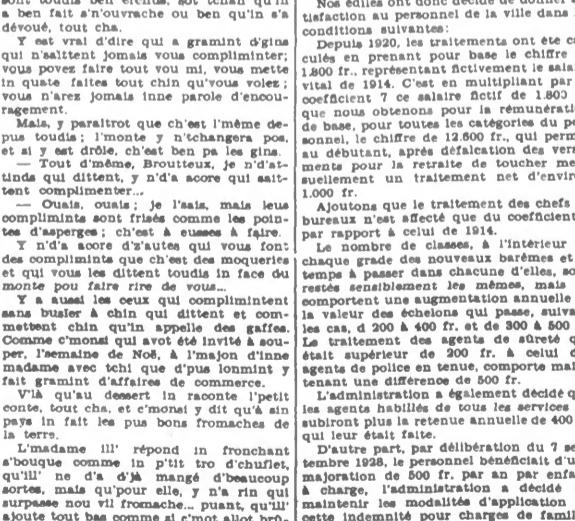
sont toudis ben éteints, sot tchan qu'il a ben fait s'ouvrache ou ben qu'in s'a dévoué, tout cha.

Y est vrai d'dire qu'il a gramint d'gins qui n'saittent jomais vous compliminter; vous povez faire tout vou mi, vous mette in quate faites tout chin qu'vous volez; vous n'arez jomais inne parole d'encouragement.

Mais, y paraitrot que ch'est l'même depus toudis; l'monte y n'tchangera pos, et si y est drôle, ch'est ben pa les gins.

— Tout d'même, Brouteux, je n'd'attinds qui dittent, y n'da acore qui saittent complimenter...

— Ouais, ouais; je l'sais, mais leus compliminta sont frisés comme les pointes d'asperges; ch'est à euses à faire.

Y n'da acore d'autes qui vous font des compliminta que ch'est des moqueries et qui vous les dittent toudis in face du monte pou faire rire de vous...

Y a aussi les ceux qui compliminent sans busier à chin qui dittent et commettent chin qu'in appelle des gaffes. Comme c'monsi qui avot été invité à souper, l'semaine de Noë, à l'majon d'inne madame avec tchi que d'pus lonmint y fait gramint d'affaires de commerce.

V'là qu'au dessert in raconte l'petit conte, tout cha, et c'monsi y dit qu'à sin pays in fait les pus bons fromaches de la terre.

L'madame ill' répond in fronchant s'bouque comme in p'tit tro d'chuflet, qu'ill' ne d'a d'jà mangé d'beaucoup sortes, mais qu'pour elle, y n'a rin qui surpasse nou vil fromache... puant, qu'ill' ajoute tout bas comme si c'mot allot brû-

Nos édiles ont donc décidé de donner satisfaction au personnel de la ville dans les conditions suivantes:

Depuis 1920, les traitements ont été calculés en prenant pour base le chiffre de 1.800 fr., représentant fictivement le salaire vital de 1914. C'est en multipliant par le coefficient 7 ce salaire fictif de 1.800 fr. que nous obtenons pour la rémunération de base, pour toutes les catégories du personnel, le chiffre de 12.600 fr., qui permet, au débutant, après défalcation des versements pour la retraite de toucher mensuellement un traitement net d'environ 1.000 fr.

Ajoutons que le traitement des chefs de bureaux n'est affecté que du coefficient 5 par rapport à celui de 1914.

Le nombre de classes, à l'intérieur de chaque grade des nouveaux barèmes et le temps à passer dans chacune d'elles, sont restés sensiblement les mêmes, mais comportent une augmentation annuelle de la valeur des échelons qui passe, suivant les cas, d 200 à 400 fr. et de 300 à 500 fr. Le traitement des agents de sûreté qui était supérieur de 200 fr. à celui des agents de police en tenue, comporte maintenant une différence de 500 fr.

L'administration a également décidé que les agents habillés de tous les services ne subiront plus la retenue annuelle de 400 fr. qui leur était faite.

D'autre part, par délibération du 7 septembre 1928, le personnel bénéficiait d'une majoration de 500 fr. par an par enfant à charge, l'administration a décidé de maintenir les modalités d'application de cette indemnité pour charges de famille